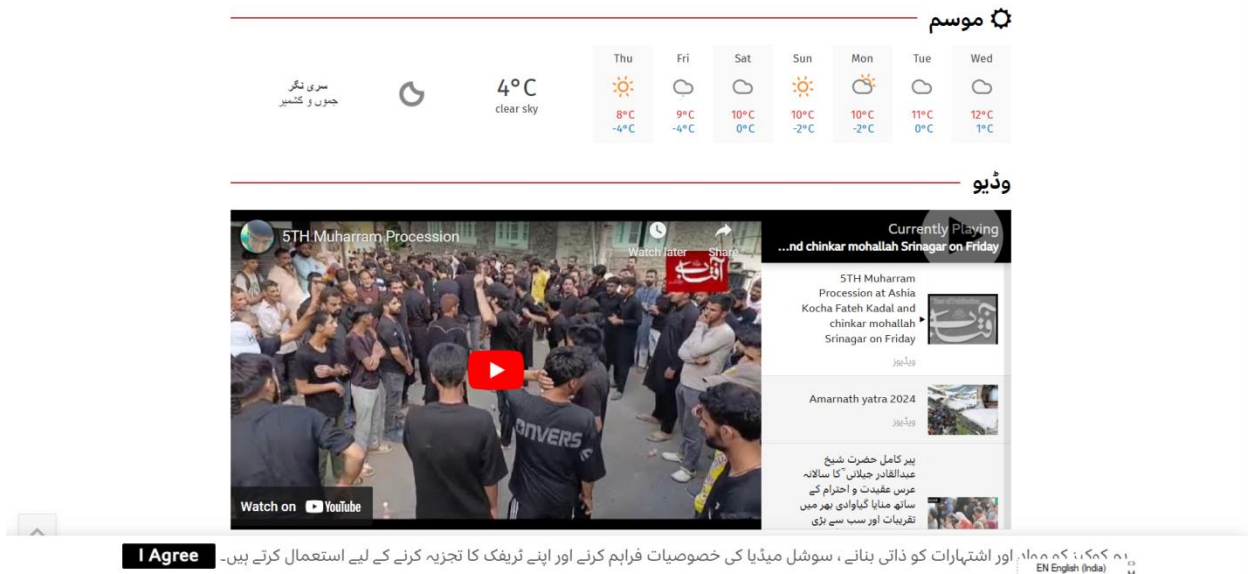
موسم

سری نگر
جموں و کشمیر

4°C
clear sky

| Thu | Fri | Sat | Sun | Mon | Tue | Wed |
|---|---|---|---|---|---|---|
| 8°C | 9°C | 10°C | 10°C | 10°C | 11°C | 12°C |
| -4°C | -4°C | 0°C | -2°C | -2°C | 0°C | 1°C |

وڈیو

5TH Muharram Procession

Watch later

Share

Currently Playing

...nd chinkar mohallah Srinagar on Friday

5TH Muharram Procession at Ashia Kocha Fateh Kadal and chinkar mohallah Srinagar on Friday

ویڈیوز

Amarnath yatra 2024

ویڈیوز

پیر کامل حضرت شیخ عبدالقادر جیلانیؒ کا سالانہ عرس عقیدت و احترام کے ساتھ منایا گیاوادی بھر میں تقریبات اور سب سے بڑی

Watch on YouTube

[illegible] اور اشتہارات کو ذاتی بنانے ، سوشل میڈیا کی خصوصیات فراہم کرنے اور اپنے ٹریفک کا تجزیہ کرنے کے لیے استعمال کرتے ہیں۔ I Agree

EN English (India)